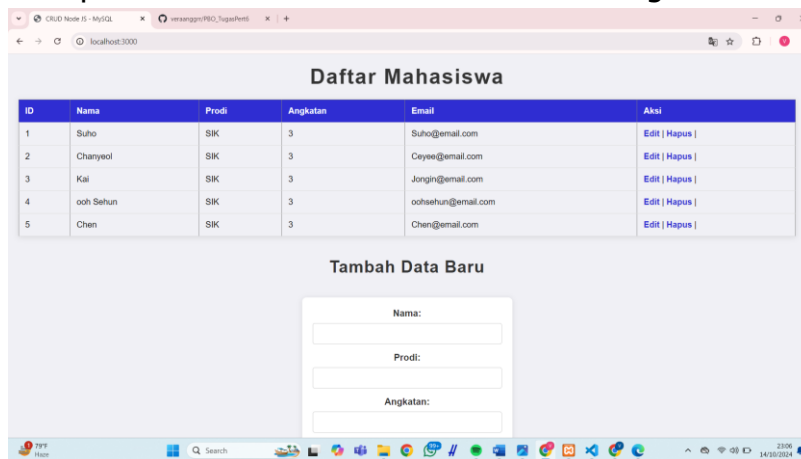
CRUD Node JS - MySQL
veraanggn/PBO_TugasPert6
localhost:3000

Daftar Mahasiswa

| ID | Nama | Prodi | Angkatan | Email | Aksi |
|---|---|---|---|---|---|
| 1 | Suho | SIK | 3 | Suho@email.com | Edit \| Hapus \| |
| 2 | Chanyeol | SIK | 3 | Ceyee@email.com | Edit \| Hapus \| |
| 3 | Kai | SIK | 3 | Jongin@email.com | Edit \| Hapus \| |
| 4 | ooh Sehun | SIK | 3 | oohsehun@email.com | Edit \| Hapus \| |
| 5 | Chen | SIK | 3 | Chen@email.com | Edit \| Hapus \| |

Tambah Data Baru

Nama:

Prodi:

Angkatan:

79°F
Haze
Search
23:06
14/10/2024